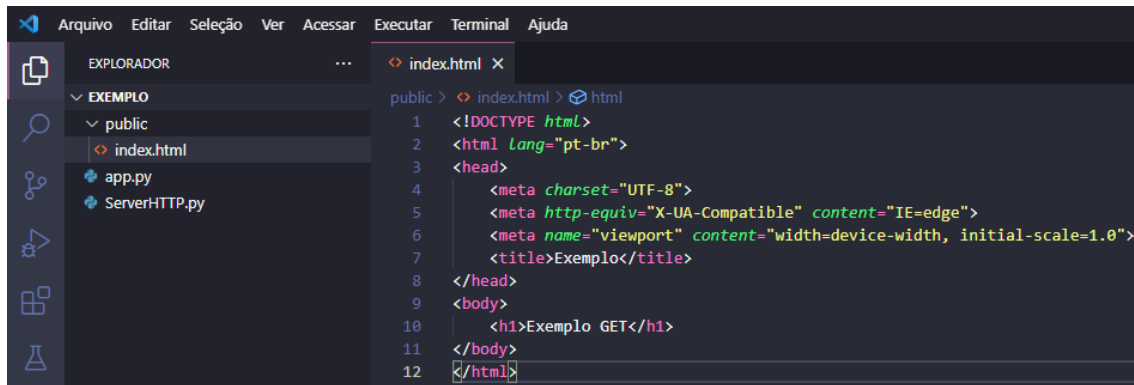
Arquivo Editar Seleção Ver Acessar Executar Terminal Ajuda

EXPLORADOR ...

EXEMPLO
public
index.html
app.py
ServerHTTP.py

index.html ×

public > index.html > html

1 <!DOCTYPE html>
2 <html lang="pt-br">
3 <head>
4 <meta charset="UTF-8">
5 <meta http-equiv="X-UA-Compatible" content="IE=edge">
6 <meta name="viewport" content="width=device-width, initial-scale=1.0">
7 <title>Exemplo</title>
8 </head>
9 <body>
10 <h1>Exemplo GET</h1>
11 </body>
12 </html>